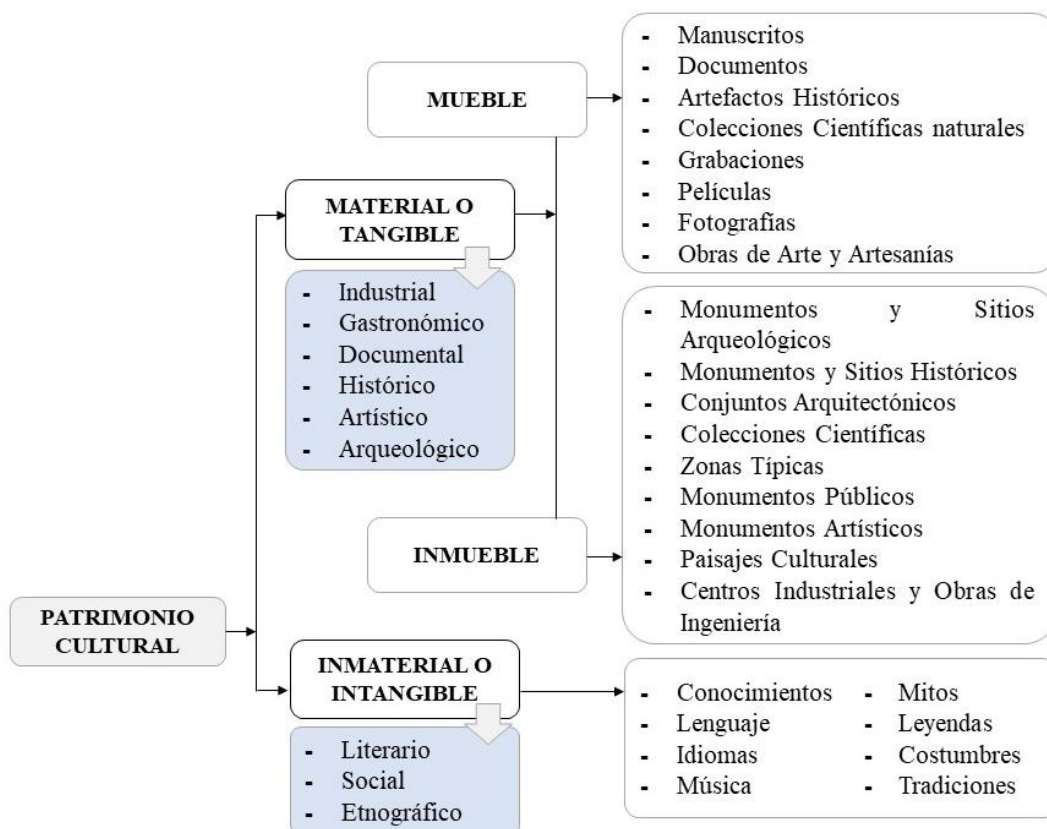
PATRIMONIO CULTURAL

MATERIAL O TANGIBLE

- Industrial
- Gastronómico
- Documental
- Histórico
- Artístico
- Arqueológico

MUEBLE

- Manuscritos
- Documentos
- Artefactos Históricos
- Colecciones Científicas naturales
- Grabaciones
- Películas
- Fotografías
- Obras de Arte y Artesanías

INMUEBLE

- Monumentos y Sitios Arqueológicos
- Monumentos y Sitios Históricos
- Conjuntos Arquitectónicos
- Colecciones Científicas
- Zonas Típicas
- Monumentos Públicos
- Monumentos Artísticos
- Paisajes Culturales
- Centros Industriales y Obras de Ingeniería

INMATERIAL O INTANGIBLE

- Literario
- Social
- Etnográfico

- Conocimientos
- Lenguaje
- Idiomas
- Música

- Mitos
- Leyendas
- Costumbres
- Tradiciones